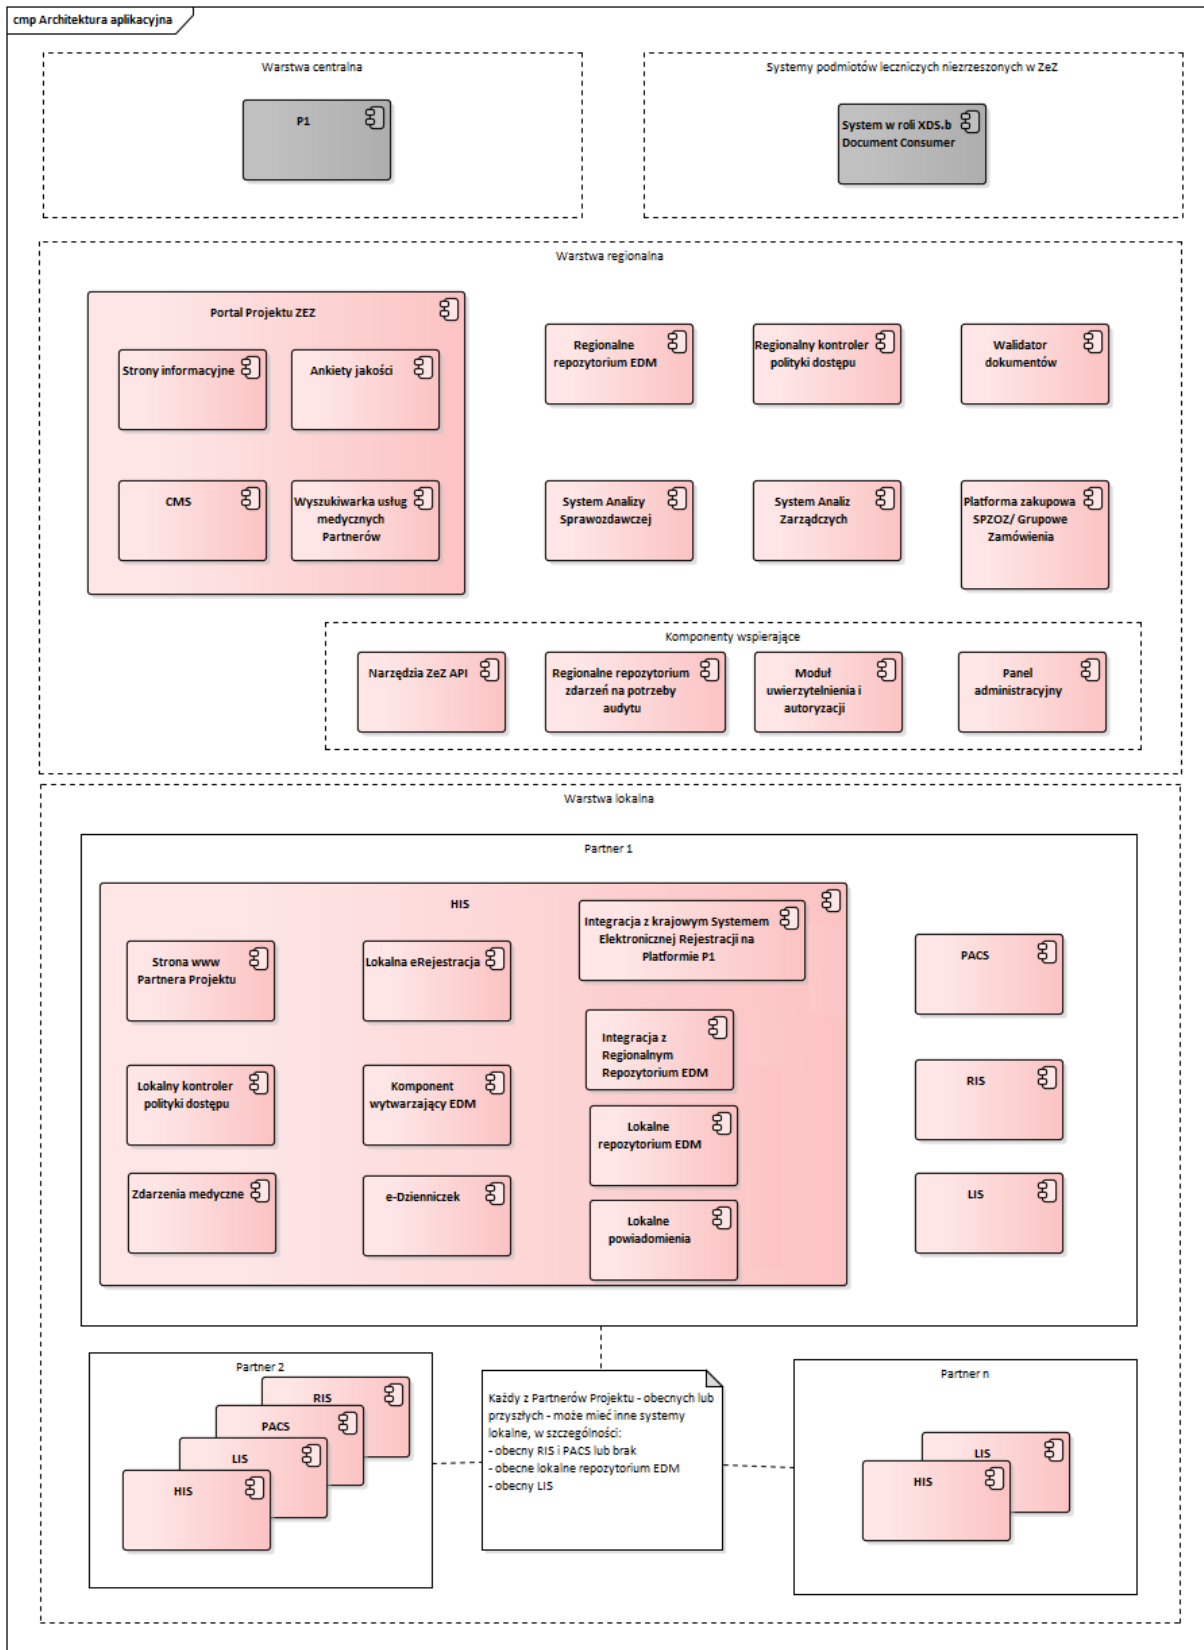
cmp Architektura aplikacyjna

Warstwa centralna

P1

Systemy podmiotów leczniczych niezrzeszonych w ZeZ

System w roli XDS.b Document Consumer

Warstwa regionalna

Portal Projektu ZEZ

Strony informacyjne

Ankiety jakości

CMS

Wyszukiwarka usług medycznych Partnerów

Regionalne repozytorium EDM

Regionalny kontroler polityki dostępu

Walidator dokumentów

System Analizy Sprawozdawczej

System Analiz Zarządczych

Platforma zakupowa SPZOZ/ Grupowe Zamówienia

Komponenty wspierające

Narzędzia ZeZ API

Regionalne repozytorium zdarzeń na potrzeby audytu

Moduł uwierzytelnienia i autoryzacji

Panel administracyjny

Warstwa lokalna

Partner 1

HIS

Strona www Partnera Projektu

Lokalna eRejestracja

Integracja z krajowym Systemem Elektronicznej Rejestracji na Platformie P1

Integracja z Regionalnym Repozytorium EDM

Lokalny kontroler polityki dostępu

Komponent wytwarzający EDM

Lokalne repozytorium EDM

Zdarzenia medyczne

e-Dzienniczek

Lokalne powiadomienia

PACS

RIS

LIS

Partner 2

RIS

PACS

LIS

HIS

Każdy z Partnerów Projektu - obecnych lub przyszłych - może mieć inne systemy lokalne, w szczególności:
- obecny RIS i PACS lub brak
- obecne lokalne repozytorium EDM
- obecny LIS

Partner n

LIS

HIS